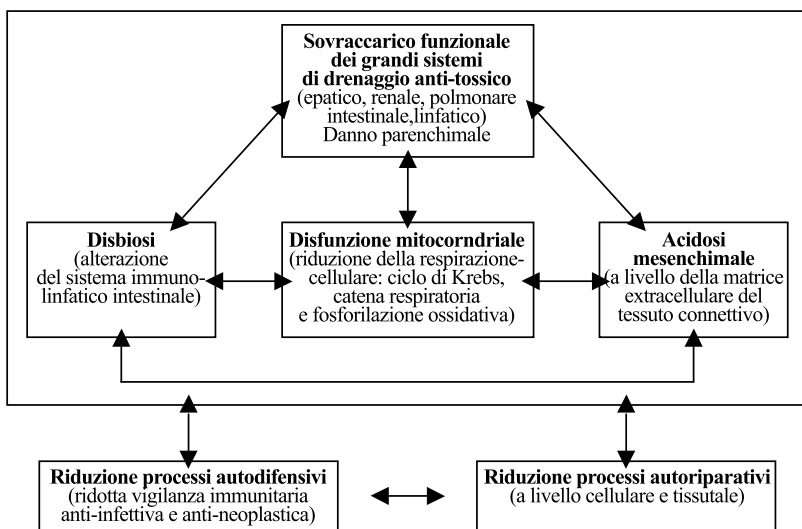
**Sovraccarico funzionale dei grandi sistemi di drenaggio anti-tossico**
(epatico, renale, polmonare intestinale,linfatico)
Danno parenchimale

**Disbiosi**
(alterazione del sistema immuno-linfatico intestinale)

**Disfunzione mitocorndriale**
(riduzione della respirazione-cellulare: ciclo di Krebs, catena respiratoria e fosforilazione ossidativa)

**Acidosi mesenchimale**
(a livello della matrice extracellulare del tessuto connettivo)

**Riduzione processi autodifensivi**
(ridotta vigilanza immunitaria anti-infettiva e anti-neoplastica)

**Riduzione processi autoriparativi**
(a livello cellulare e tissutale)